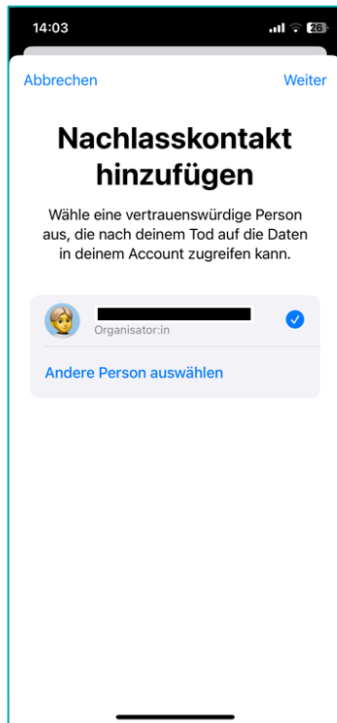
14:03

26

Abbrechen

Weiter

Nachlasskontakt hinzufügen

Wähle eine vertrauenswürdige Person aus, die nach deinem Tod auf die Daten in deinem Account zugreifen kann.

Organisator:in

Andere Person auswählen